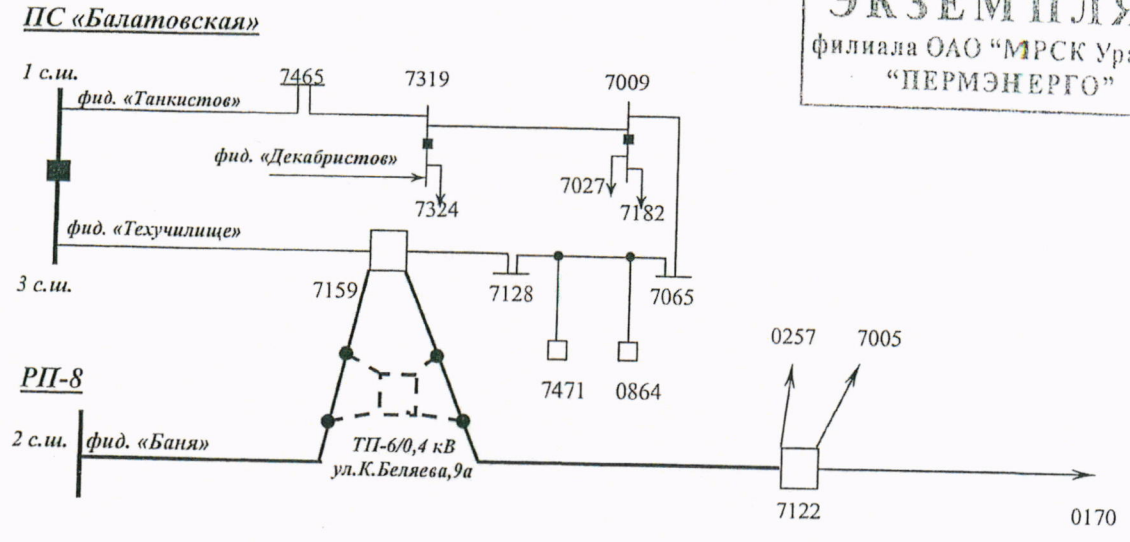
ПС «Балатовская»

ЭКЗЕМПЛЯ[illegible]
филиала ОАО "МРСК Ур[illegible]
"ПЕРМЭНЕРГО"

1 с.ш.
фид. «Танкистов»
7465
7319
7009
фид. «Декабристов»
7027
7324
7182
фид. «Техучилище»
3 с.ш.
7159
7128
7065
7471
0864
0257
7005
РП-8
2 с.ш.
фид. «Баня»
ТП-6/0,4 кВ
ул.К.Беляева,9а
7122
0170